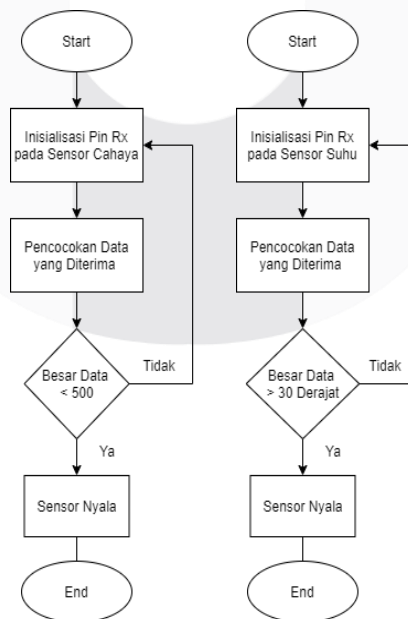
Start

Inisialisasi Pin Rx pada Sensor Cahaya

Pencocokan Data yang Diterima

Besar Data < 500

Tidak

Ya

Sensor Nyala

End

Start

Inisialisasi Pin Rx pada Sensor Suhu

Pencocokan Data yang Diterima

Besar Data > 30 Derajat

Tidak

Ya

Sensor Nyala

End